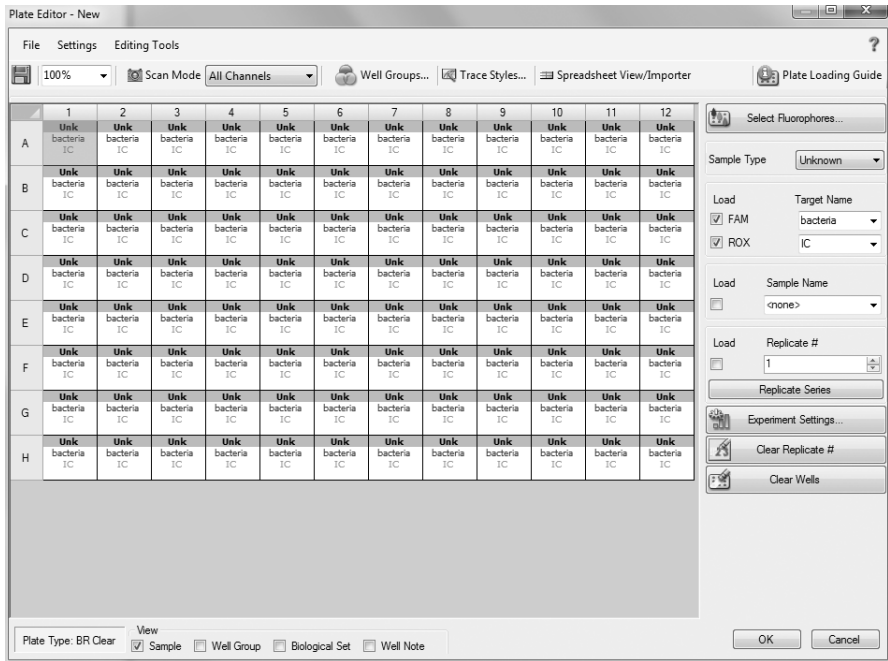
Plate Editor - New

File Settings Editing Tools

?

100% Scan Mode All Channels Well Groups... Trace Styles... Spreadsheet View/Importer Plate Loading Guide

| | 1 | 2 | 3 | 4 | 5 | 6 | 7 | 8 | 9 | 10 | 11 | 12 |
|---|---|---|---|---|---|---|---|---|---|---|---|---|
| A | Unk bacteria IC | Unk bacteria IC | Unk bacteria IC | Unk bacteria IC | Unk bacteria IC | Unk bacteria IC | Unk bacteria IC | Unk bacteria IC | Unk bacteria IC | Unk bacteria IC | Unk bacteria IC | Unk bacteria IC |
| B | Unk bacteria IC | Unk bacteria IC | Unk bacteria IC | Unk bacteria IC | Unk bacteria IC | Unk bacteria IC | Unk bacteria IC | Unk bacteria IC | Unk bacteria IC | Unk bacteria IC | Unk bacteria IC | Unk bacteria IC |
| C | Unk bacteria IC | Unk bacteria IC | Unk bacteria IC | Unk bacteria IC | Unk bacteria IC | Unk bacteria IC | Unk bacteria IC | Unk bacteria IC | Unk bacteria IC | Unk bacteria IC | Unk bacteria IC | Unk bacteria IC |
| D | Unk bacteria IC | Unk bacteria IC | Unk bacteria IC | Unk bacteria IC | Unk bacteria IC | Unk bacteria IC | Unk bacteria IC | Unk bacteria IC | Unk bacteria IC | Unk bacteria IC | Unk bacteria IC | Unk bacteria IC |
| E | Unk bacteria IC | Unk bacteria IC | Unk bacteria IC | Unk bacteria IC | Unk bacteria IC | Unk bacteria IC | Unk bacteria IC | Unk bacteria IC | Unk bacteria IC | Unk bacteria IC | Unk bacteria IC | Unk bacteria IC |
| F | Unk bacteria IC | Unk bacteria IC | Unk bacteria IC | Unk bacteria IC | Unk bacteria IC | Unk bacteria IC | Unk bacteria IC | Unk bacteria IC | Unk bacteria IC | Unk bacteria IC | Unk bacteria IC | Unk bacteria IC |
| G | Unk bacteria IC | Unk bacteria IC | Unk bacteria IC | Unk bacteria IC | Unk bacteria IC | Unk bacteria IC | Unk bacteria IC | Unk bacteria IC | Unk bacteria IC | Unk bacteria IC | Unk bacteria IC | Unk bacteria IC |
| H | Unk bacteria IC | Unk bacteria IC | Unk bacteria IC | Unk bacteria IC | Unk bacteria IC | Unk bacteria IC | Unk bacteria IC | Unk bacteria IC | Unk bacteria IC | Unk bacteria IC | Unk bacteria IC | Unk bacteria IC |

Select Fluorophores...

Sample Type Unknown

Load Target Name
FAM bacteria
ROX IC

Load Sample Name
<none>

Load Replicate #
1

Replicate Series

Experiment Settings...

Clear Replicate #

Clear Wells

Plate Type: BR Clear

View
Sample Well Group Biological Set Well Note

OK Cancel